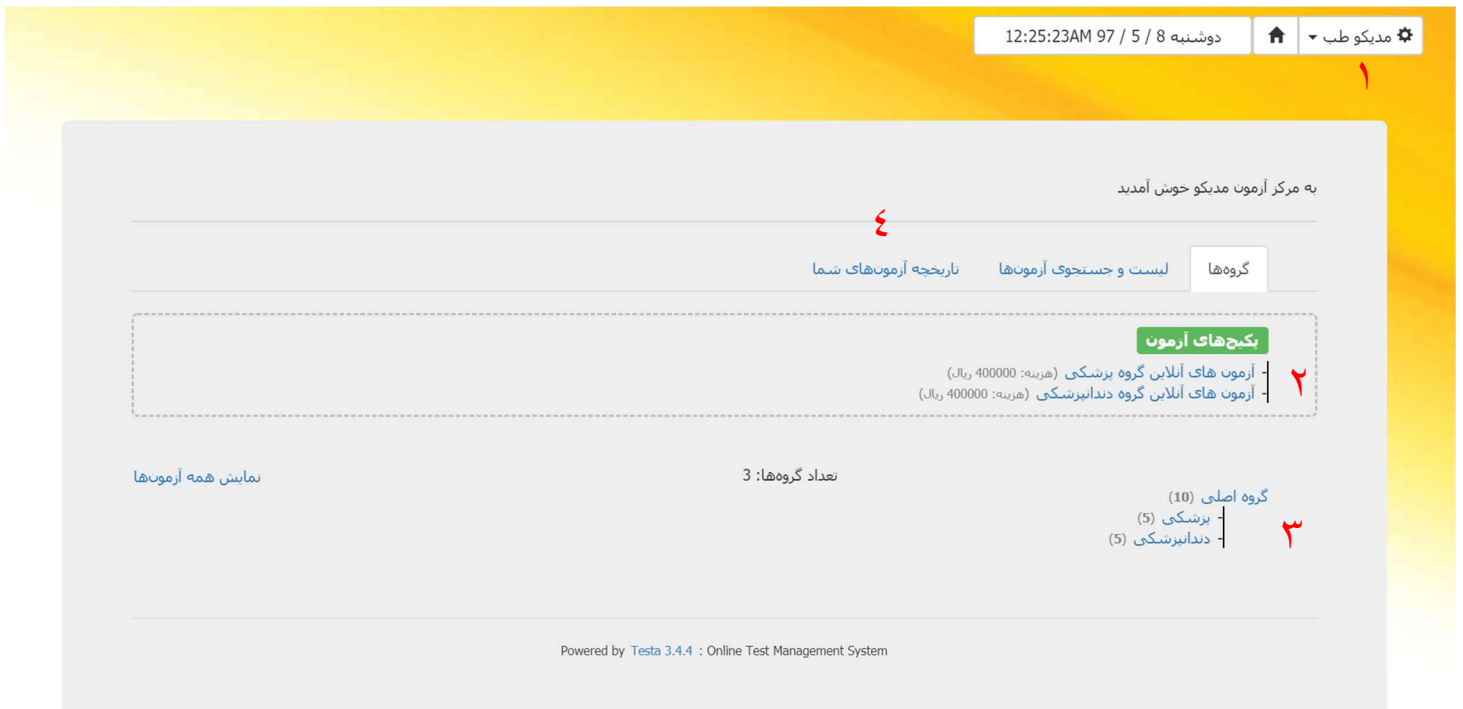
مدیکو طب
دوشنبه 8 / 5 / 97 12:25:23AM
١

به مرکز آزمون مدیکو خوش آمدید

٤

گروه‌ها
لیست و جستجوی آزمون‌ها
تاریخچه آزمون‌های شما

پکیج‌های آزمون
٢
- آزمون های آنلاین گروه پزشکی (هزینه: 400000 ریال)
- آزمون های آنلاین گروه دندانپزشکی (هزینه: 400000 ریال)

نمایش همه آزمون‌ها
تعداد گروه‌ها: 3

گروه اصلی (10)
- پزشکی (5)
- دندانپزشکی (5)
٣

Powered by Testa 3.4.4 : Online Test Management System